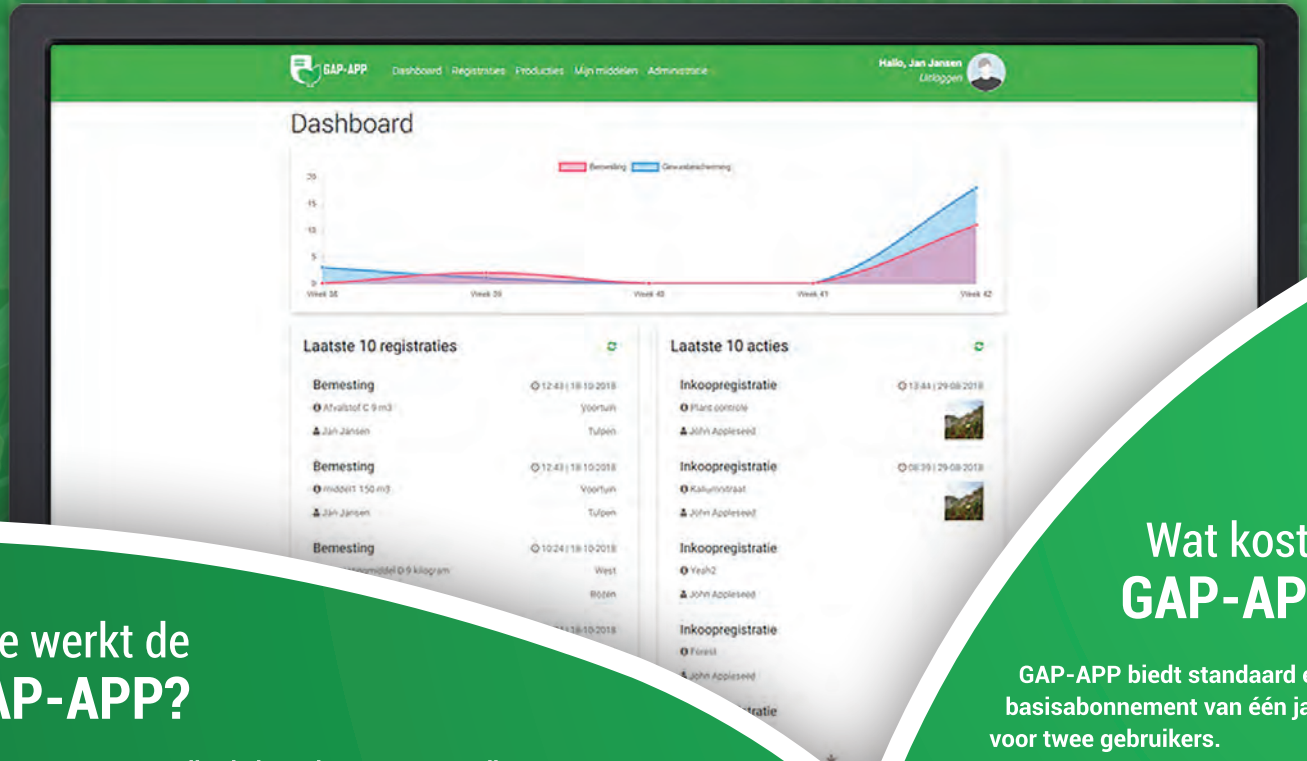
GAP-APP Dashboard Registraties Producties Mijn middelen Administratie

Hallo, Jan Jansen
Uitloggen

Dashboard

Bemesting Gewasbescherming

20
15
10
5
0

Week 38 Week 39 Week 40 Week 41 Week 42

Laatste 10 registraties

Bemesting 12:43 | 18-10-2018
Afvalstof C 9 m3 Voortuin
Jan Jansen Tulpen

Bemesting 12:43 | 18-10-2018
middel1 150 m3 Voortuin
Jan Jansen Tulpen

Bemesting 10:24 | 18-10-2018
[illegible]middel 0.9 kilogram West
Bozen

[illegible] 18-10-2018

Laatste 10 acties

Inkoopregistratie 13:44 | 29-08-2018
Plant controle
John Appleseed

Inkoopregistratie 08:39 | 29-08-2018
Kaliumnitraat
John Appleseed

Inkoopregistratie
Yeah2
John Appleseed

Inkoopregistratie
Forest
John Appleseed

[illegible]tratie

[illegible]e werkt de
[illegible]AP-APP?

Wat kost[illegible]
GAP-AP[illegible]

GAP-APP biedt standaard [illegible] basisabonnement van één ja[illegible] voor twee gebruikers.